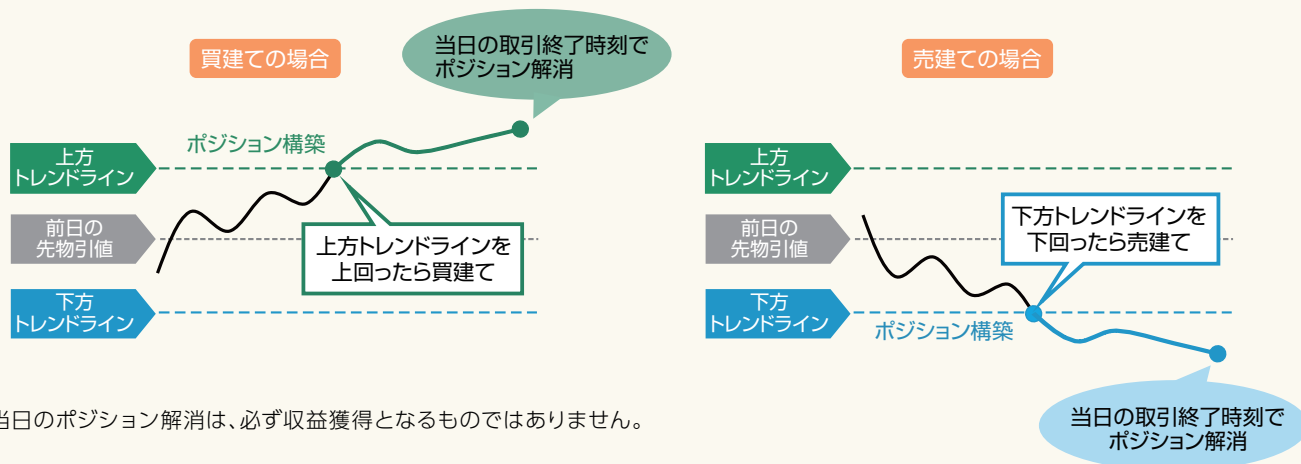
買建ての場合

当日の取引終了時刻で
ポジション解消

ポジション構築

上方
トレンドライン

前日の
先物引値

上方トレンドラインを
上回ったら買建て

下方
トレンドライン

売建ての場合

上方
トレンドライン

前日の
先物引値

下方トレンドラインを
下回ったら売建て

下方
トレンドライン

ポジション構築

当日の取引終了時刻で
ポジション解消

当日のポジション解消は、必ず収益獲得となるものではありません。